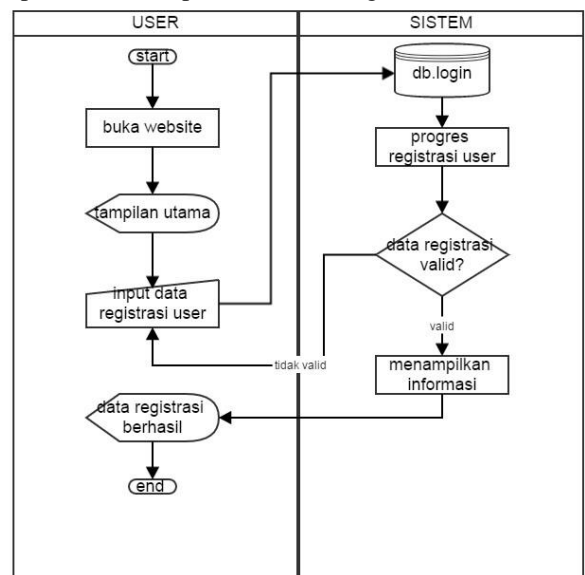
USER

start

buka website

tampilan utama

input data registrasi user

data registrasi berhasil

end

SISTEM

db.login

progres registrasi user

data registrasi valid?

valid

tidak valid

menampilkan informasi